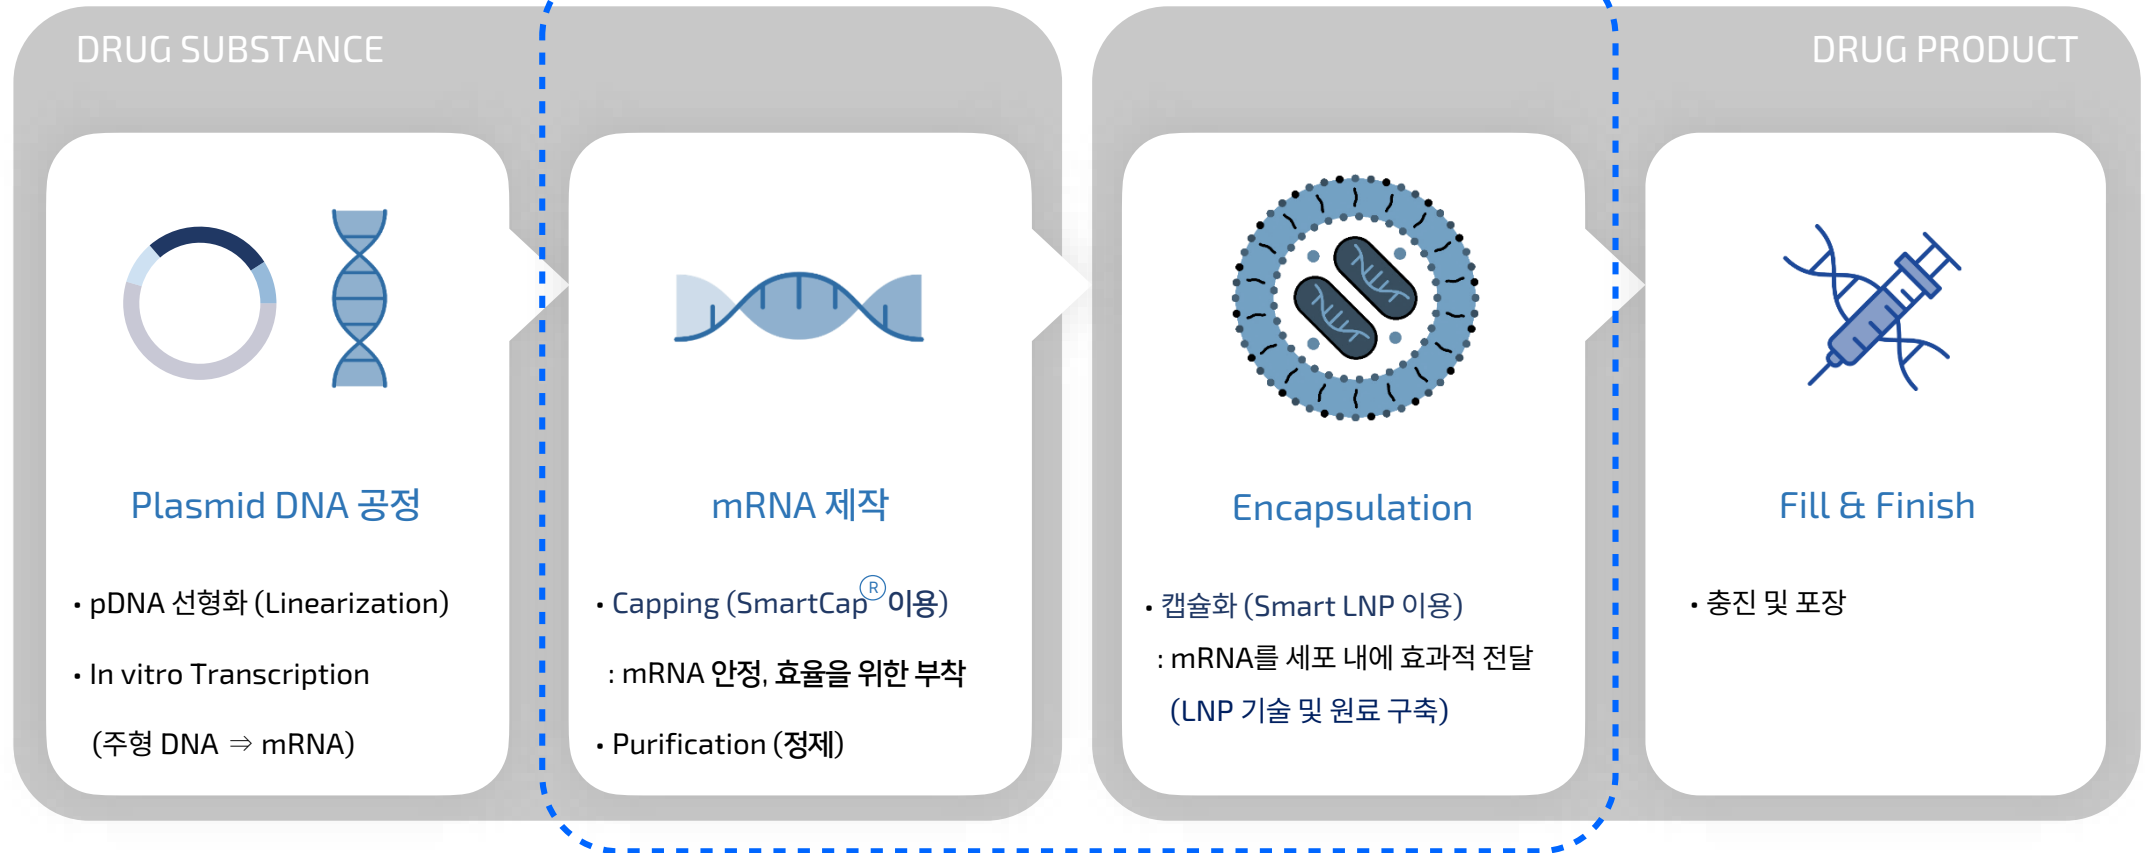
DRUG SUBSTANCE

DRUG PRODUCT

Plasmid DNA 공정

• pDNA 선형화 (Linearization)

• In vitro Transcription

(주형 DNA ⇒ mRNA)

mRNA 제작

• Capping (SmartCap® 이용)

: mRNA 안정, 효율을 위한 부착

• Purification (정제)

Encapsulation

• 캡슐화 (Smart LNP 이용)

: mRNA를 세포 내에 효과적 전달

(LNP 기술 및 원료 구축)

Fill & Finish

• 충진 및 포장